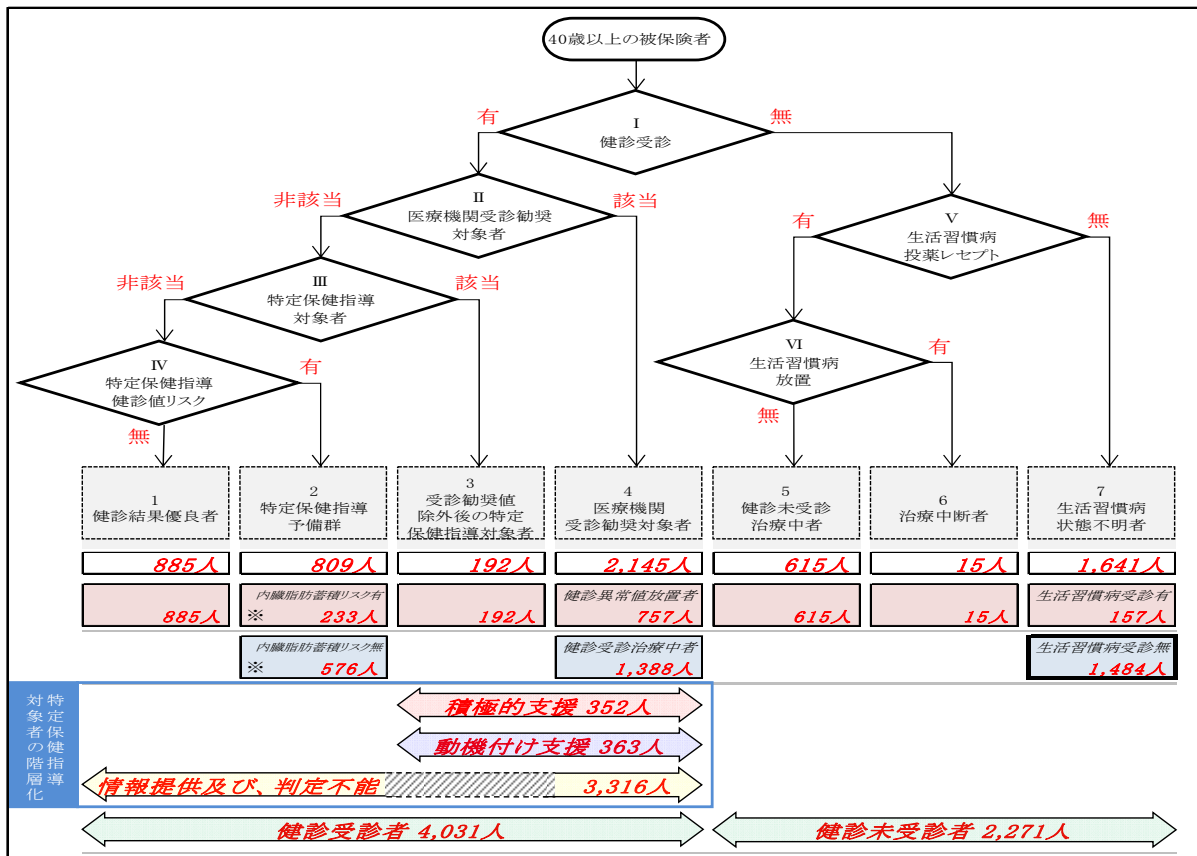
40歳以上の被保険者

有
I
健診受診
無

非該当
II
医療機関受診勧奨対象者
該当

有
V
生活習慣病投薬レセプト
無

非該当
III
特定保健指導対象者
該当

VI
生活習慣病放置
有

IV
特定保健指導健診値リスク
有

無

無

1
健診結果優良者

2
特定保健指導予備群

3
受診勧奨値除外後の特定保健指導対象者

4
医療機関受診勧奨対象者

5
健診未受診治療中者

6
治療中断者

7
生活習慣病状態不明者

| 885人 | 809人 | 192人 | 2,145人 | 615人 | 15人 | 1,641人 |
|---|---|---|---|---|---|---|
| 885人 | 内臓脂肪蓄積リスク有 ※ 233人 | 192人 | 健診異常値放置者 757人 | 615人 | 15人 | 生活習慣病受診有 157人 |
| | 内臓脂肪蓄積リスク無 ※ 576人 | | 健診受診治療中者 1,388人 | | | 生活習慣病受診無 1,484人 |

特定保健指導の階層化対象者

積極的支援 352人

動機付け支援 363人

情報提供及び、判定不能 3,316人

健診受診者 4,031人

健診未受診者 2,271人